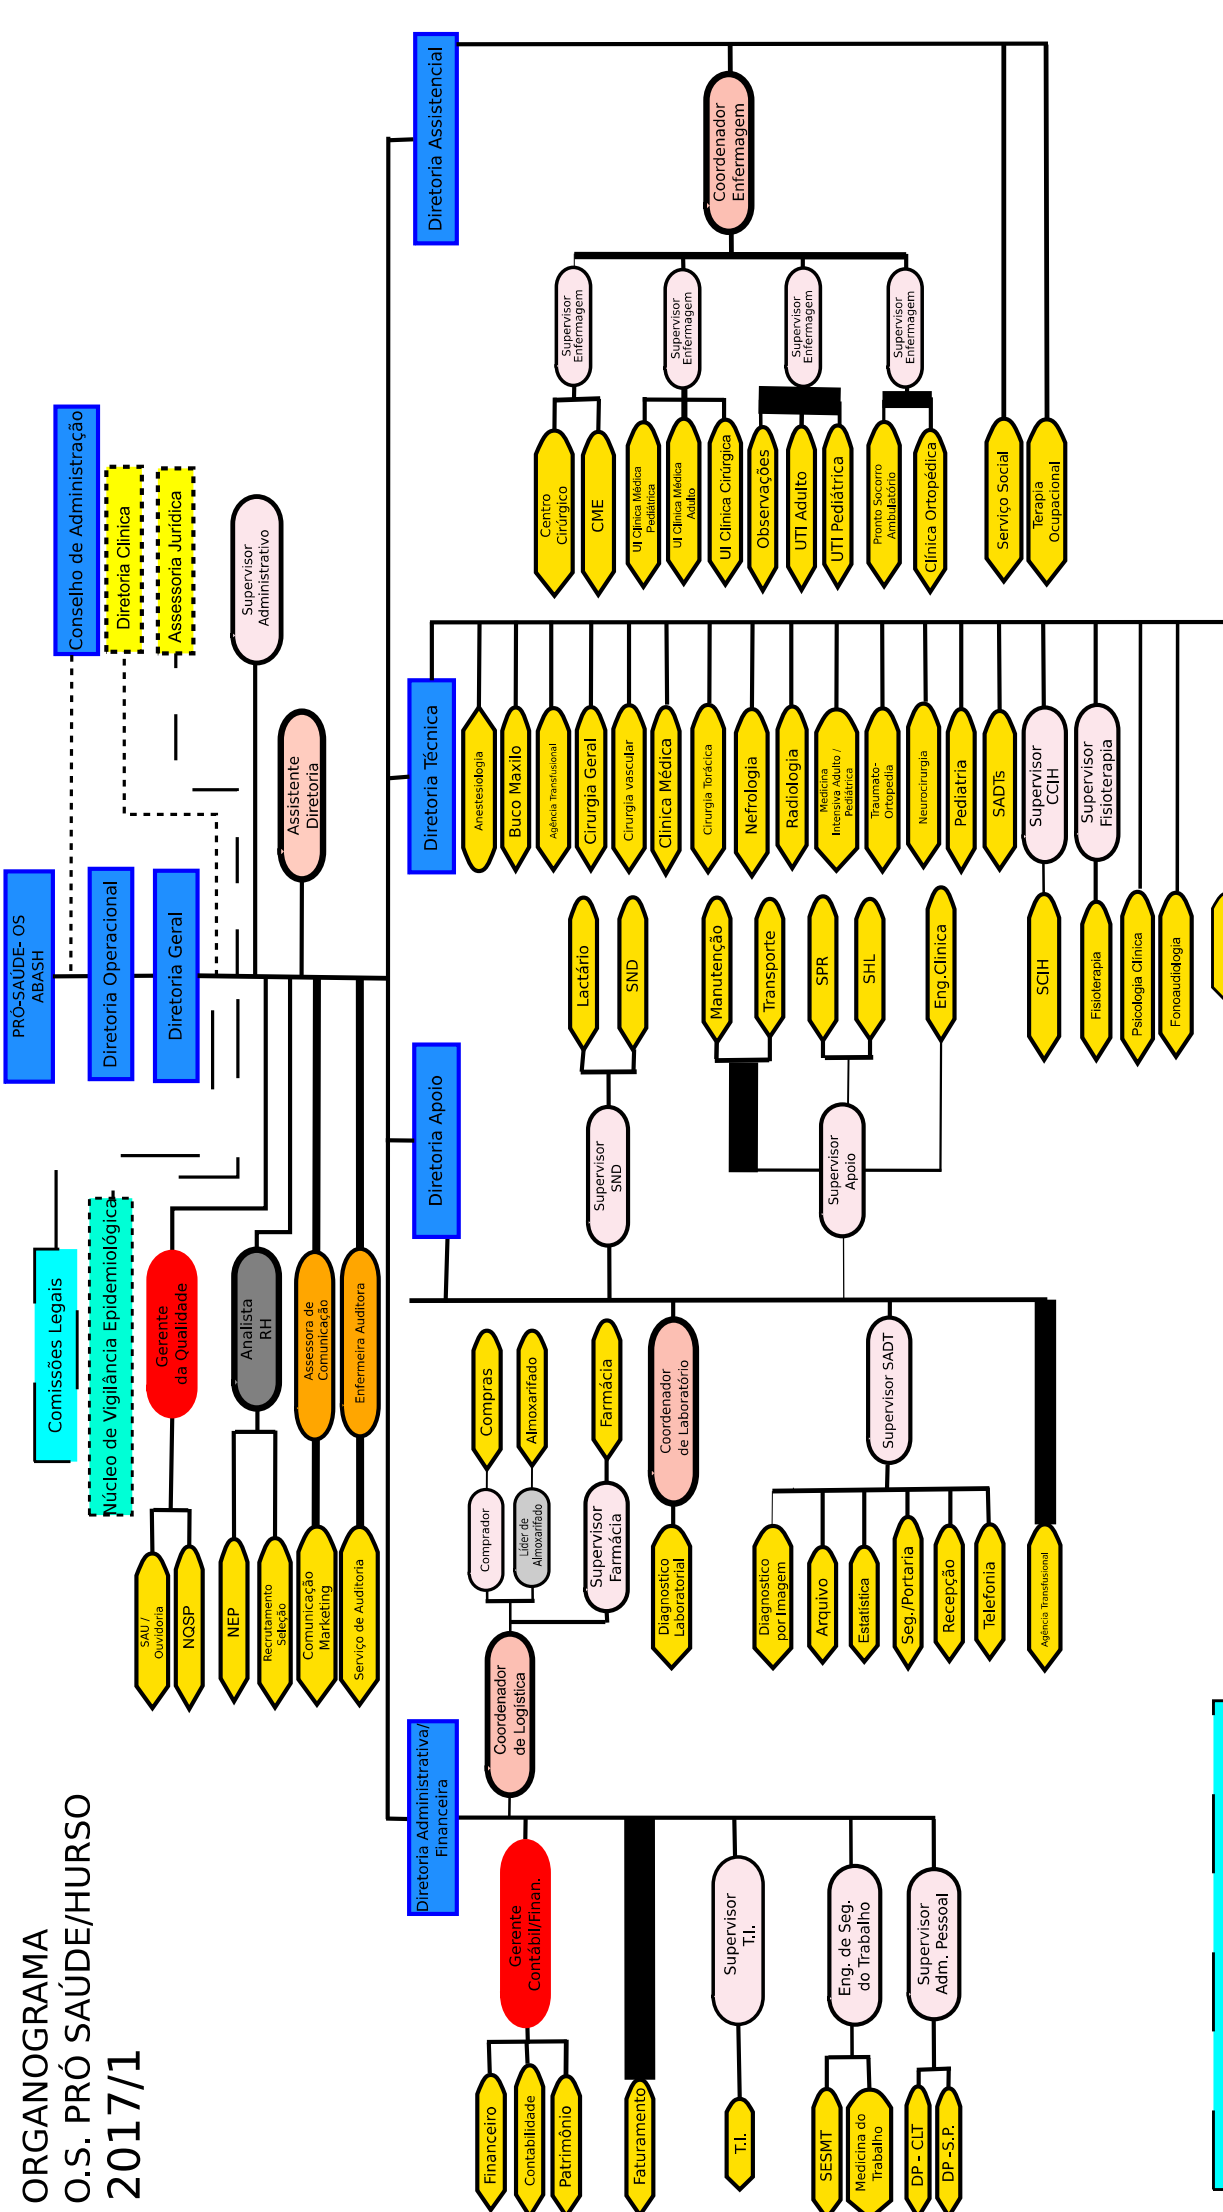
ORGANOGRAMA
O.S. PRÓ SAÚDE/HURSO
2017/1

PRÓ-SAÚDE- OS ABASH
Conselho de Administração
Diretoria Clinica
Assessoria Juridica
Diretoria Operacional
Diretoria Geral
Supervisor Administrativo
Assistente Diretoria
Comissões Legais
Núcleo de Vigilância Epidemiológica
Gerente da Qualidade
Analista RH
Assessora de Comunicação
Enfermeira Auditora
SAU / Ouvidoria
NQSP
NEP
Recrutamento Seleção
Comunicação Marketing
Serviço de Auditoria

Diretoria Assistencial
Coordenador Enfermagem
Supervisor Enfermagem
Supervisor Enfermagem
Supervisor Enfermagem
Supervisor Enfermagem
Centro Cirúrgico
CME
UI Clinica Médica Pediátrica
UI Clinica Médica Adulto
UI Clinica Cirúrgica
Observações
UTI Adulto
UTI Pediátrica
Pronto Socorro Ambulatório
Clínica Ortopédica
Serviço Social
Terapia Ocupacional

Diretoria Técnica
Anestesiologia
Buco Maxilo
Agência Transfusional
Cirurgia Geral
Cirurgia vascular
Clinica Médica
Cirurgia Torácica
Nefrologia
Radiologia
Medicina Intensiva Adulto / Pediátrica
Traumato-Ortopedia
Neurocirurgia
Pediatria
SADTs
Supervisor CCIH
Supervisor Fisioterapia
SCIH
Fisioterapia
Psicologia Clínica
Fonoaudiologia

Diretoria Apoio
Lactário
SND
Manutenção
Transporte
SPR
SHL
Eng.Clinica
Supervisor SND
Supervisor Apoio
Compras
Almoxarifado
Farmácia
Coordenador de Laboratório
Supervisor SADT
Comprador
Líder de Almoxarifado
Supervisor Farmácia
Diagnostico Laboratorial
Diagnostico por Imagem
Arquivo
Estatística
Seg./Portaria
Recepção
Telefonia
Agência Transfusional
Coordenador de Logística

Diretoria Administrativa/ Financeira
Gerente Contábil/Finan.
Supervisor T.I.
Eng. de Seg. do Trabalho
Supervisor Adm. Pessoal
Financeiro
Contabilidade
Patrimônio
Faturamento
T.I.
SESMT
Medicina do Trabalho
DP - CLT
DP -S.P.